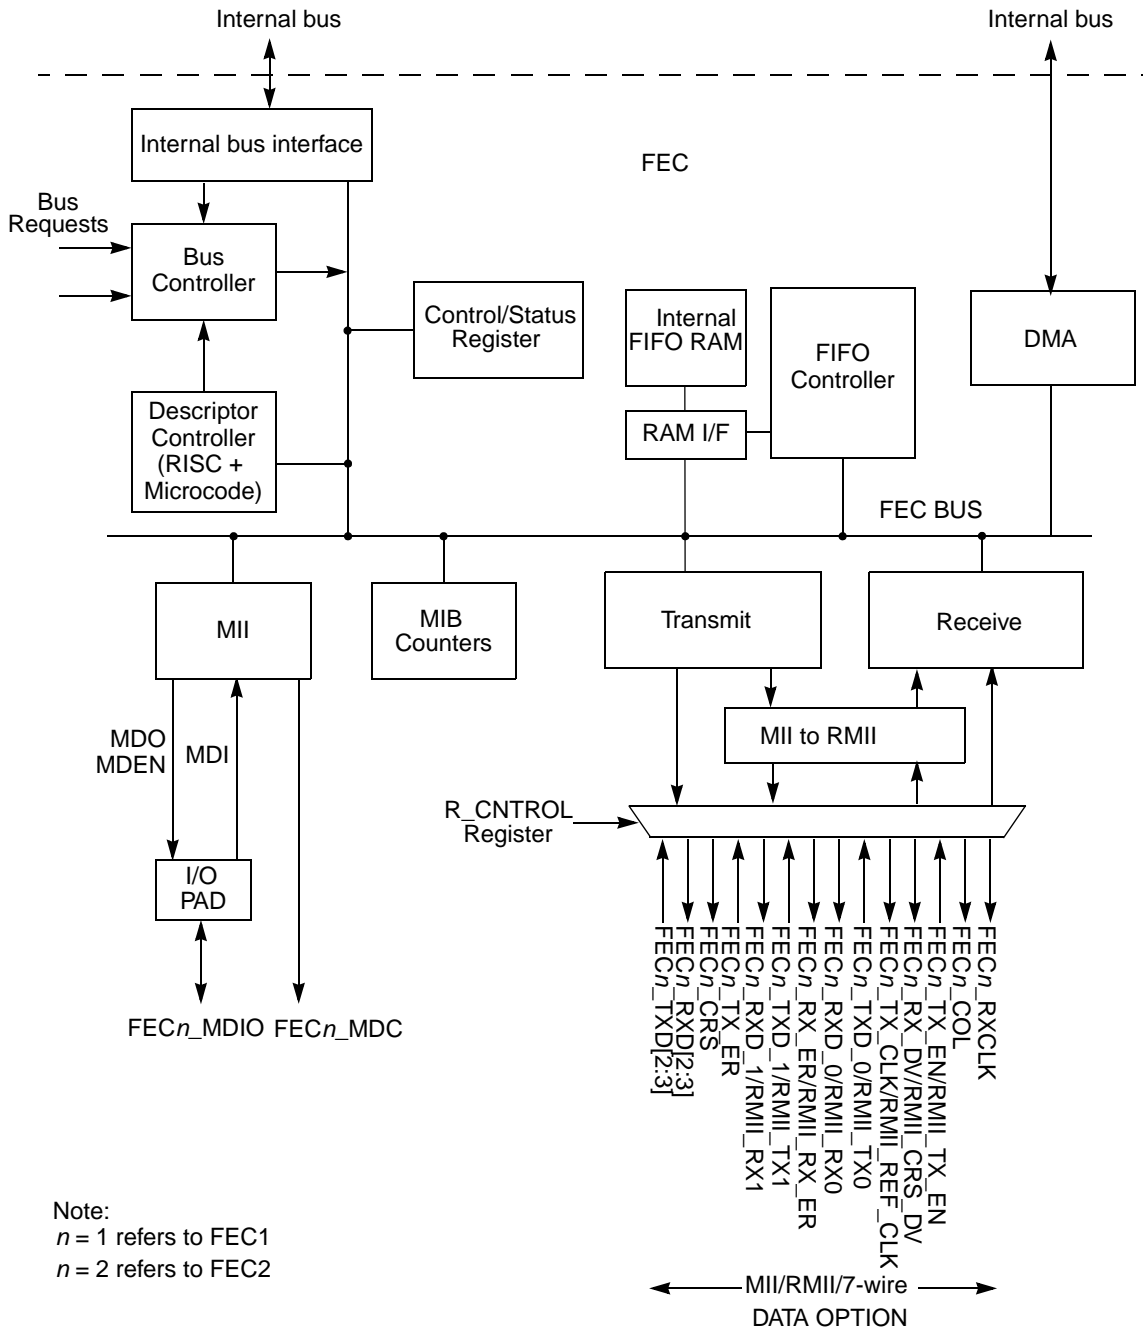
Internal bus

Internal bus

Internal bus interface

FEC

Bus Requests

Bus Controller

Control/Status Register

Internal FIFO RAM

FIFO Controller

DMA

RAM I/F

Descriptor Controller (RISC + Microcode)

FEC BUS

MII

MIB Counters

Transmit

Receive

MII to RMII

MDO MDEN

MDI

R_CNTROL Register

I/O PAD

FEC$n$_MDIO FEC$n$_MDC

FEC$n$_TXD[2:3]
FEC$n$_RXD[2:3]
FEC$n$_CRS
FEC$n$_TX_ER
FEC$n$_RXD_1/RMII_RX1
FEC$n$_TXD_1/RMII_TX1
FEC$n$_RX_ER/RMII_RX_ER
FEC$n$_RXD_0/RMII_RX0
FEC$n$_TXD_0/RMII_TX0
FEC$n$_TX_CLK/RMII_REF_CLK
FEC$n$_RX_DV/RMII_CRS_DV
FEC$n$_TX_EN/RMII_TX_EN
FEC$n$_COL
FEC$n$_RXCLK

Note:
$n$ = 1 refers to FEC1
$n$ = 2 refers to FEC2

MII/RMII/7-wire
DATA OPTION